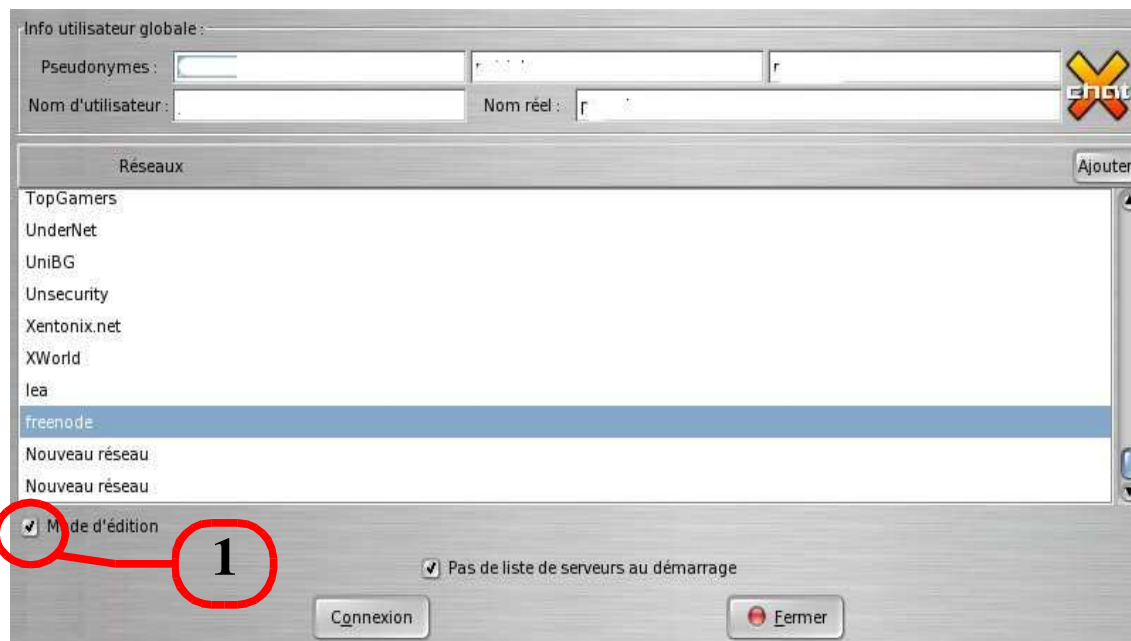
Info utilisateur globale :

Pseudonymes : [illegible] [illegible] r

Nom d'utilisateur : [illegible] Nom réel : r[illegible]

chat

Réseaux

Ajouter

TopGamers
UnderNet
UniBG
Unsecurity
Xentonix.net
XWorld
lea
freenode
Nouveau réseau
Nouveau réseau

M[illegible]de d'édition

1

Pas de liste de serveurs au démarrage

Connexion

Fermer